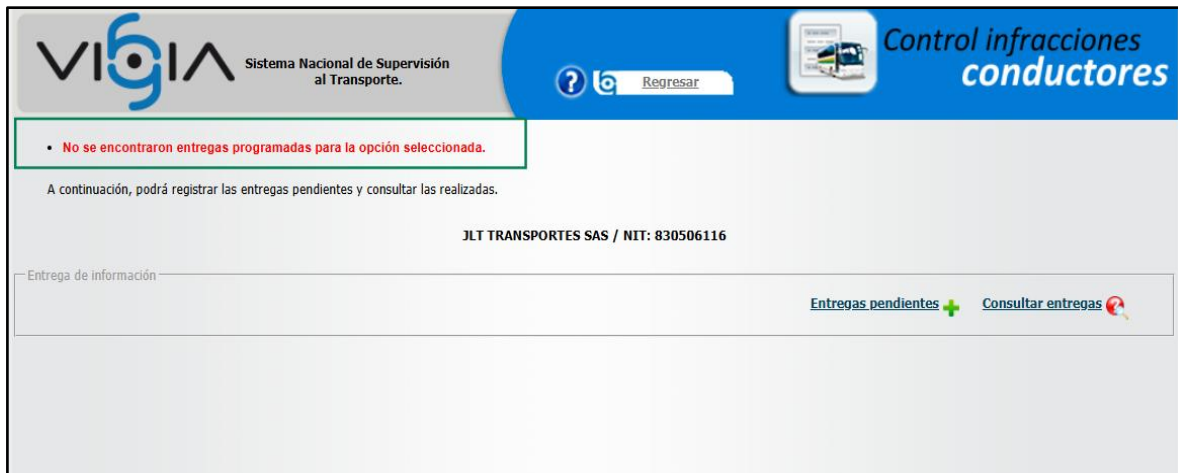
VIGIA Sistema Nacional de Supervisión al Transporte.

Regresar

Control infracciones conductores

• No se encontraron entregas programadas para la opción seleccionada.

A continuación, podrá registrar las entregas pendientes y consultar las realizadas.

JLT TRANSPORTES SAS / NIT: 830506116

Entrega de información

Entregas pendientes Consultar entregas